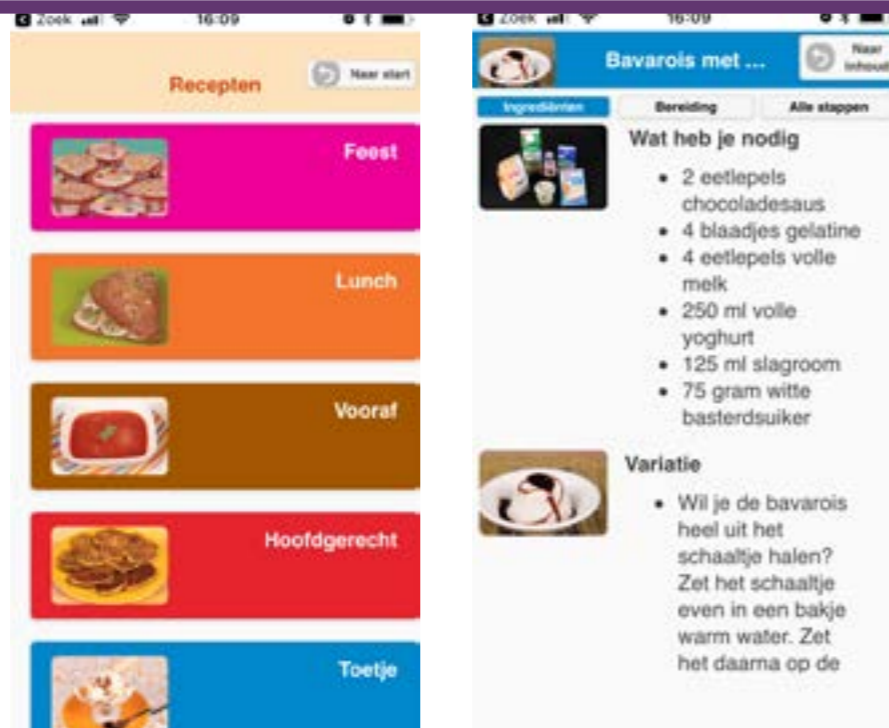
Zoek 16:09

Recepten

Naar start

Feest

Lunch

Vooraf

Hoofdgerecht

Toetje

Zoek 16:09

Bavarois met ...

Naar inhoud

Ingrediënten

Bereiding

Alle stappen

Wat heb je nodig

- 2 eetlepels chocoladesaus
- 4 blaadjes gelatine
- 4 eetlepels volle melk
- 250 ml volle yoghurt
- 125 ml slagroom
- 75 gram witte basterdsuiker

Variatie

- Wil je de bavarois heel uit het schaaltje halen? Zet het schaaltje even in een bakje warm water. Zet het daarna op de